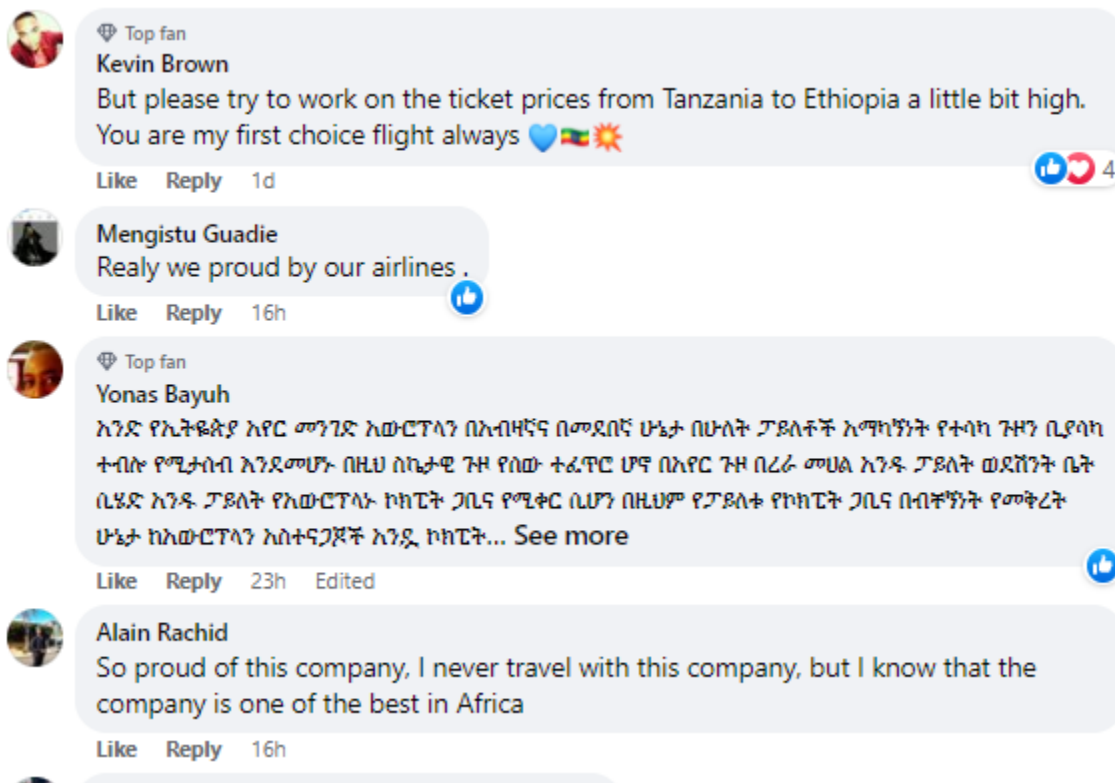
Top fan
Kevin Brown
But please try to work on the ticket prices from Tanzania to Ethiopia a little bit high. You are my first choice flight always 💙🇪🇹💥
Like Reply 1d
4

Mengistu Guadie
Realy we proud by our airlines .
Like Reply 16h

Top fan
Yonas Bayuh
አንድ የኢትዮጵያ አየር መንገድ አውሮፕላን በአብዛኛና በመደበኛ ሁኔታ በሁለት ፓይለቶች አማካኝነት የተሳካ ጉዞን ቢያሳካ ተብሎ የሚታሰብ እንደመሆኑ በዚህ ስኬታዊ ጉዞ የሰው ተፈጥሮ ሆኖ በአየር ጉዞ በረራ መሀል አንዱ ፓይለት ወደሽንት ቤት ሲሄድ አንዱ ፓይለት የአውሮፕላኑ ኮክፒት ጋቢና የሚቀር ሲሆን በዚህም የፓይለቱ የኮክፒት ጋቢና በብቸኝነት የመቅረት ሁኔታ ከአውሮፕላን አስተናጋጆች አንዷ ኮክፒት... See more
Like Reply 23h Edited

Alain Rachid
So proud of this company, I never travel with this company, but I know that the company is one of the best in Africa
Like Reply 16h